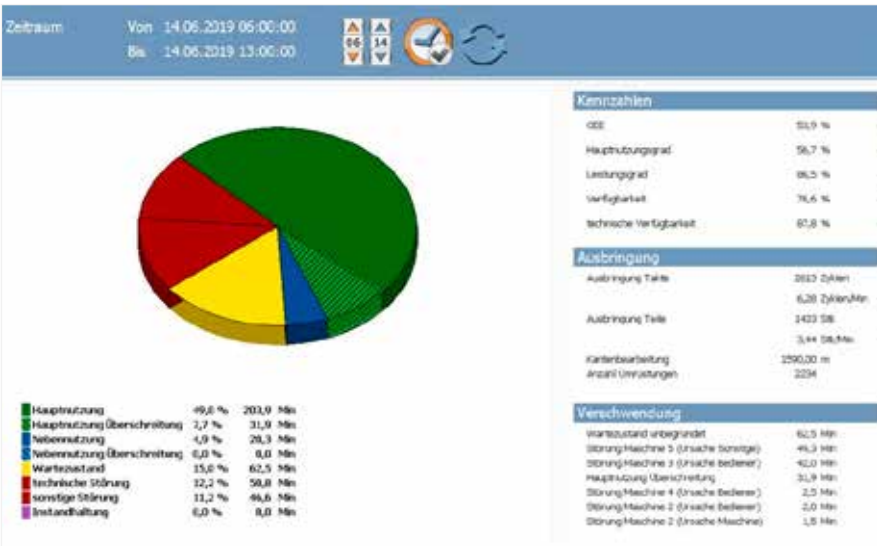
Zeitraum Von 14.06.2019 06:00:00
Bis 14.06.2019 13:00:00

06
14

| | | | |
|---|---|---|---|
| Hauptnutzung | 49,0 % | 203,9 | Min |
| Hauptnutzung Überschreitung | 7,7 % | 31,9 | Min |
| Nebennutzung | 4,9 % | 20,3 | Min |
| Nebennutzung Überschreitung | 0,0 % | 0,0 | Min |
| Wartezustand | 15,0 % | 62,5 | Min |
| technische Störung | 12,2 % | 50,8 | Min |
| sonstige Störung | 11,2 % | 46,6 | Min |
| Instandhaltung | 0,0 % | 0,0 | Min |

Kennzahlen

| | |
|---|---|
| OEE | 53,9 % |
| Hauptnutzungsgrad | 56,7 % |
| Leistungsgrad | 86,5 % |
| Verfügbarkeit | 76,6 % |
| technische Verfügbarkeit | 87,8 % |

Ausbringung

| | |
|---|---|
| Ausbringung Takte | 2613 Zyklen |
| | 6,28 Zyklen/Min |
| Ausbringung Teile | 1433 Stk |
| | 3,44 Stk/Min |
| Kantenbearbeitung | 1590,00 m |
| Anzahl Umrüstungen | 2234 |

Verschwendung

| | |
|---|---|
| Wartezustand unbegründet | 62,5 Min |
| Störung Maschine 5 (Ursache Sonstige) | 46,3 Min |
| Störung Maschine 3 (Ursache Bediener) | 42,0 Min |
| Hauptnutzung Überschreitung | 31,9 Min |
| Störung Maschine 4 (Ursache Bediener) | 2,5 Min |
| Störung Maschine 2 (Ursache Bediener) | 2,0 Min |
| Störung Maschine 2 (Ursache Maschine) | 1,8 Min |